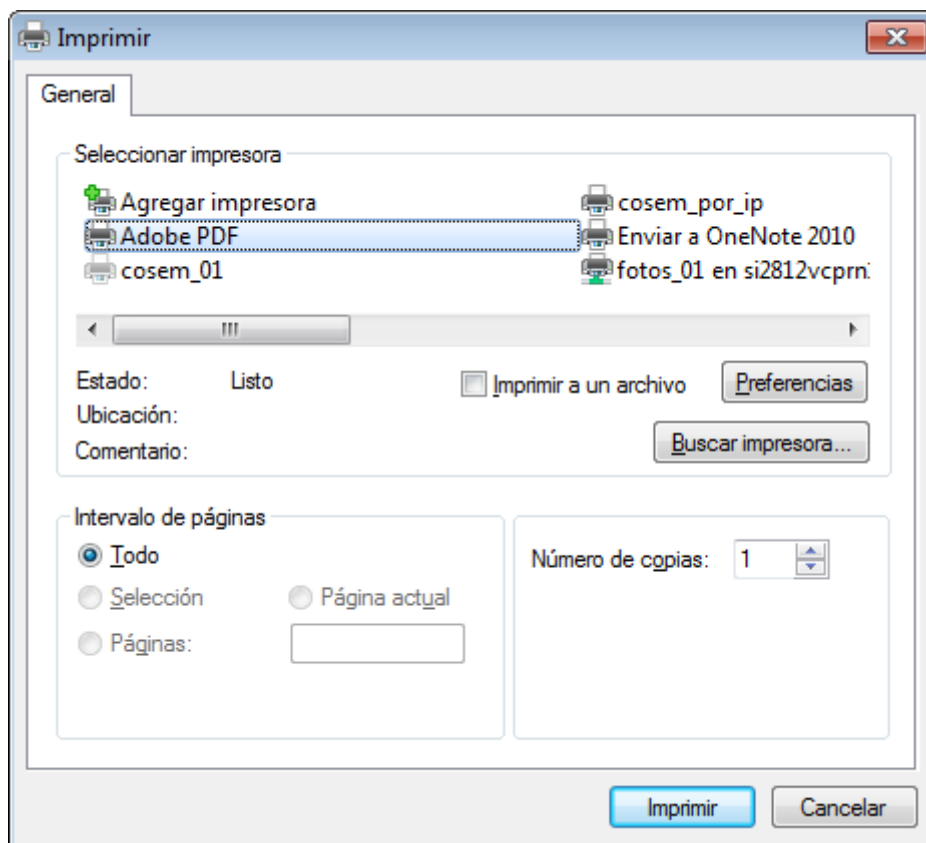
Imprimir

General

Seleccionar impresora

Agregar impresora
Adobe PDF
cosem_01
cosem_por_ip
Enviar a OneNote 2010
fotos_01 en si2812vcprn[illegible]

Estado: Listo
Ubicación:
Comentario:

Imprimir a un archivo

Preferencias

Buscar impresora...

Intervalo de páginas

Todo
Selección
Página actual
Páginas:

Número de copias: 1

Imprimir
Cancelar